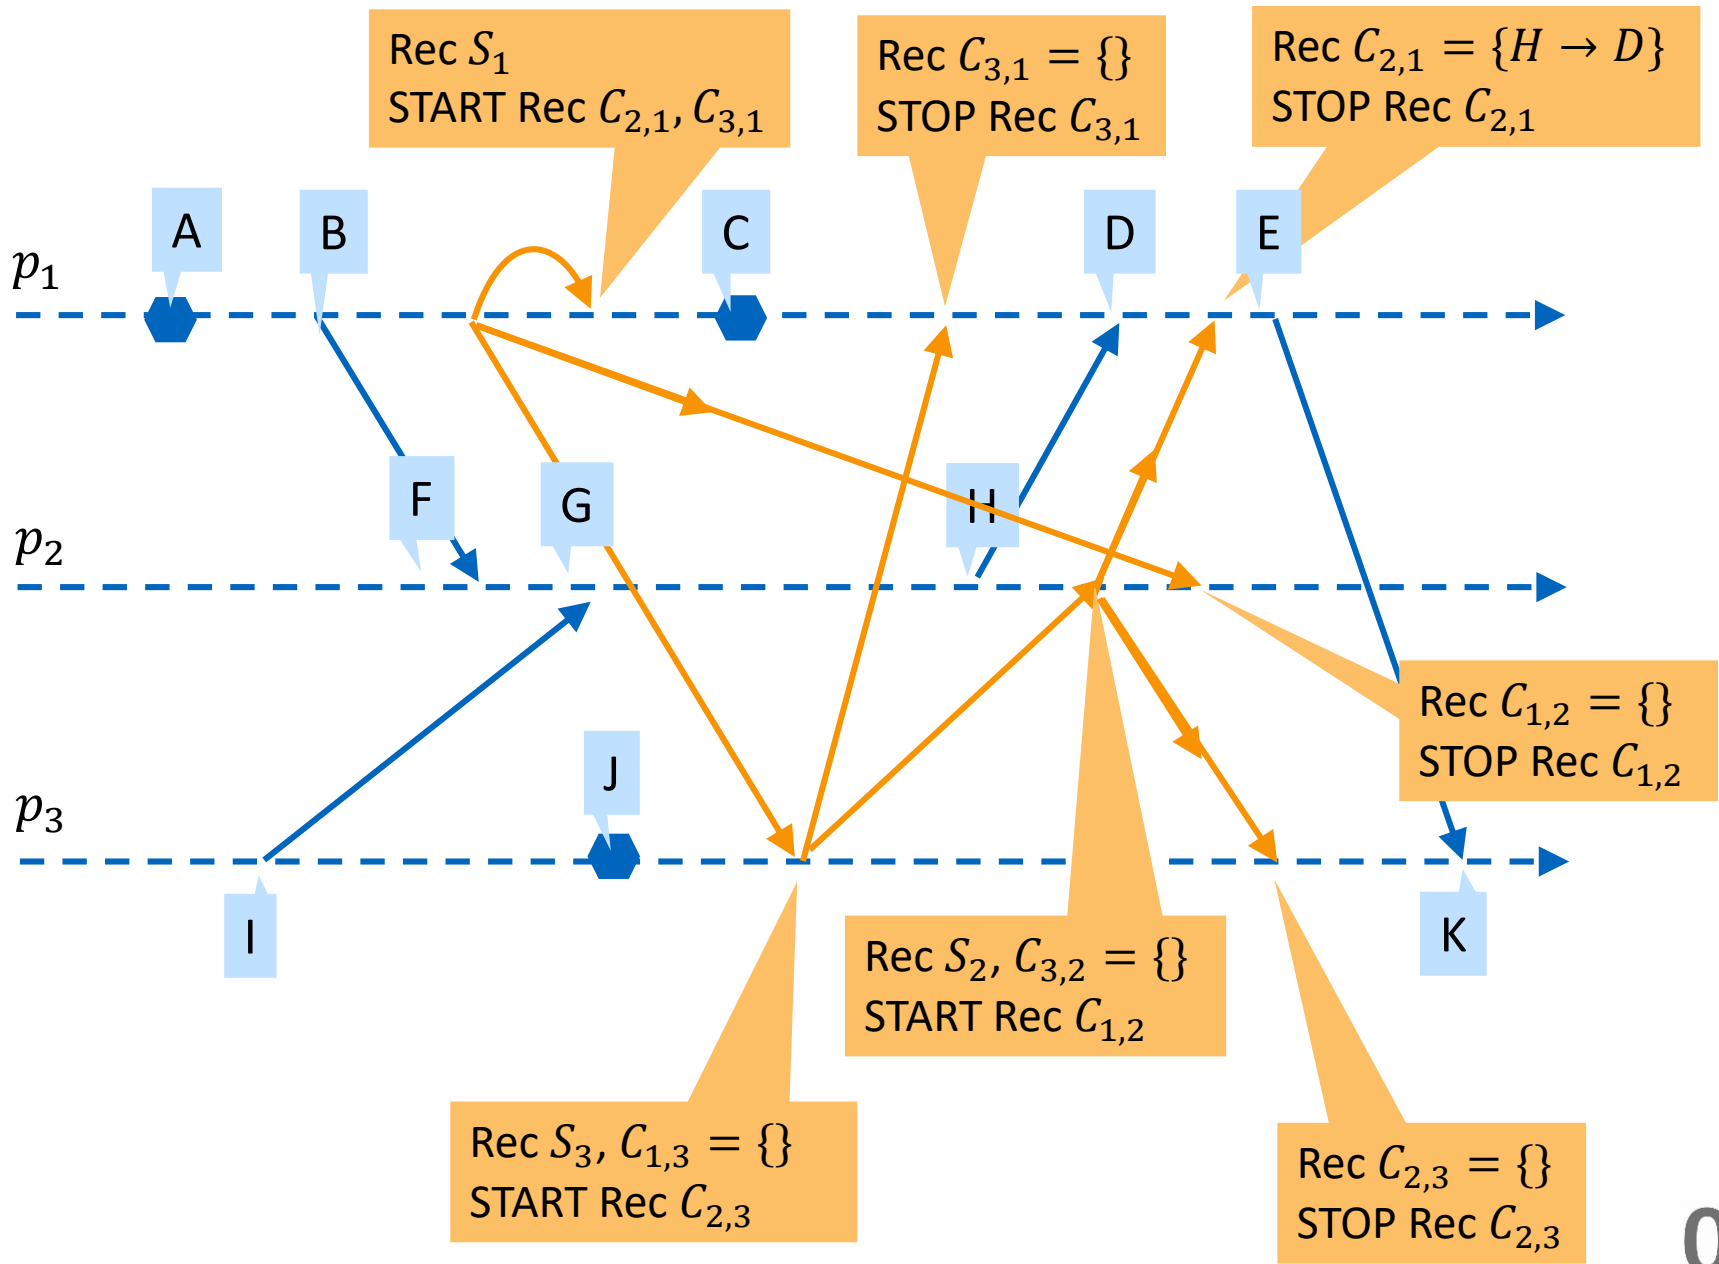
Rec $S_1$
START Rec $C_{2,1}, C_{3,1}$

Rec $C_{3,1} = \{\}$
STOP Rec $C_{3,1}$

Rec $C_{2,1} = \{H \rightarrow D\}$
STOP Rec $C_{2,1}$

$p_1$

A

B

C

D

E

F

G

H

$p_2$

Rec $C_{1,2} = \{\}$
STOP Rec $C_{1,2}$

J

$p_3$

I

K

Rec $S_2$, $C_{3,2} = \{\}$
START Rec $C_{1,2}$

Rec $S_3$, $C_{1,3} = \{\}$
START Rec $C_{2,3}$

Rec $C_{2,3} = \{\}$
STOP Rec $C_{2,3}$

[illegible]